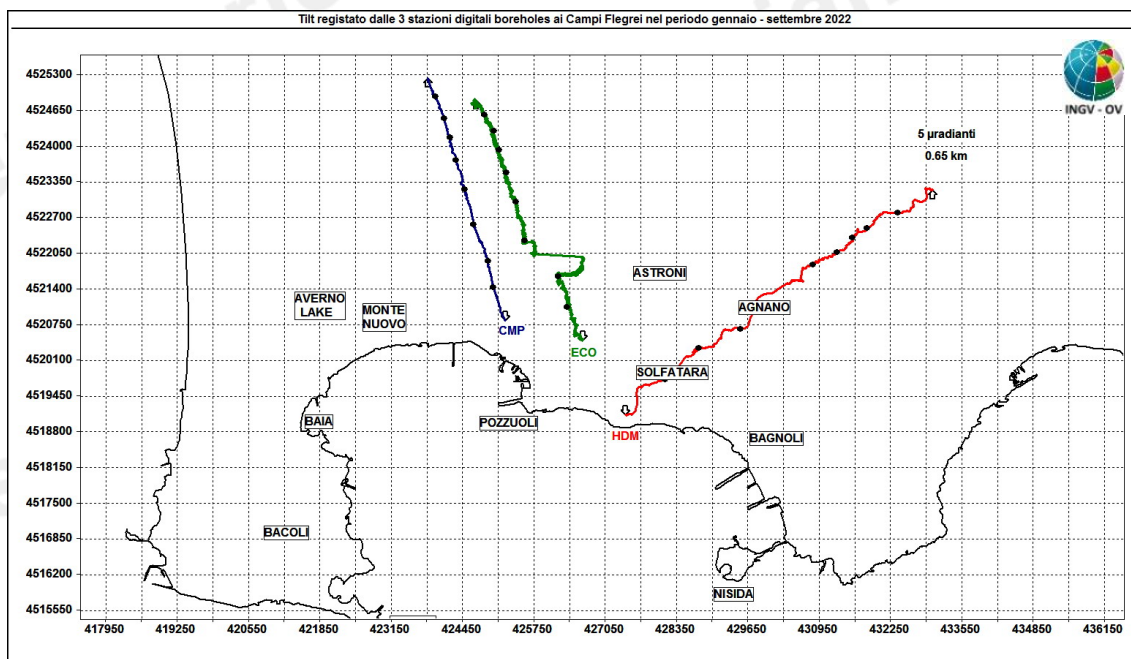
Tilt registato dalle 3 stazioni digitali boreholes ai Campi Flegrei nel periodo gennaio - settembre 2022

INGV - OV

5 μradianti
0.65 km

4525300
4524650
4524000
4523350
4522700
4522050
4521400
4520750
4520100
4519450
4518800
4518150
4517500
4516850
4516200
4515550

AVERNO LAKE
MONTE NUOVO
CMP
ECO
ASTRONI
AGNANO
SOLFATARA
HDM
BAIA
POZZUOLI
BAGNOLI
BACOLI
NISIDA

417950 419250 420550 421850 423150 424450 425750 427050 428350 429650 430950 432250 433550 434850 436150